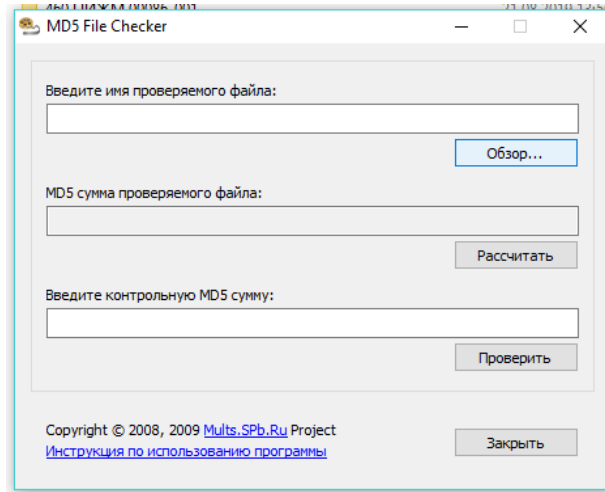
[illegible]

MD5 File Checker

Введите имя проверяемого файла:

Обзор...

MD5 сумма проверяемого файла:

Рассчитать

Введите контрольную MD5 сумму:

Проверить

Copyright © 2008, 2009 Mults.SPb.Ru Project
Инструкция по использованию программы

Закрыть